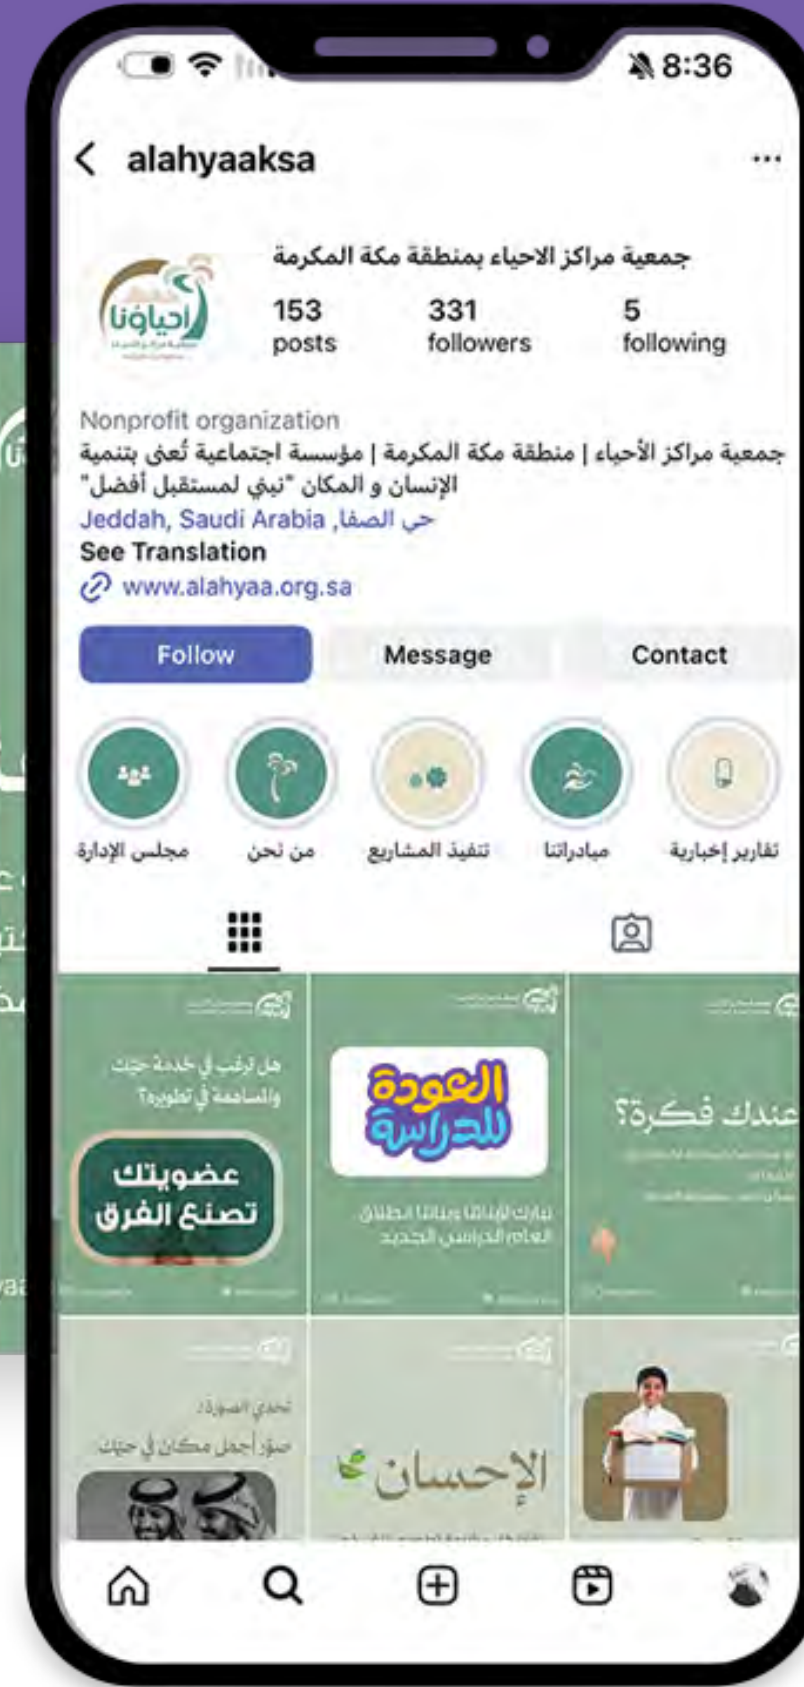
8:36

alahyaaksa

جمعية مراكز الاحياء بمنطقة مكة المكرمة

احياؤنا

153 posts
331 followers
5 following

Nonprofit organization
جمعية مراكز الأحياء | منطقة مكة المكرمة | مؤسسة اجتماعية تُعنى بتنمية الإنسان و المكان "نبني لمستقبل أفضل"
Jeddah, Saudi Arabia ,حي الصفا
See Translation
www.alahyaa.org.sa

Follow
Message
Contact

مجلس الإدارة
من نحن
تنفيذ المشاريع
مبادراتنا
تقارير إخبارية

هل ترغب في خدمة حيك والمساهمة في تطويره؟
عضويتك تصنع الفرق

العودة للدراسة
نبارك لأبنائنا وبناتنا الطلاب العام الدراسي الجديد

عندك فكرة؟

تحدي الصورة
صور أجمل مكان في حيك

الإحسان